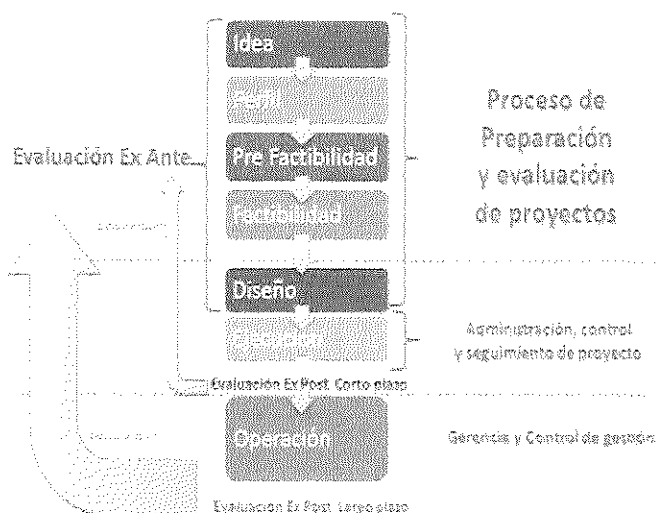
Idea

Perfil

Pre Factibilidad

Factibilidad

Diseño

Ejecución

Operación

Evaluación Ex Ante

Proceso de Preparación y evaluación de proyectos

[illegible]

Administración, control y seguimiento de proyecto

Evaluación Ex Post Corto plazo

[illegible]

Gerencia y Control de gestión

Evaluación Ex Post Largo plazo